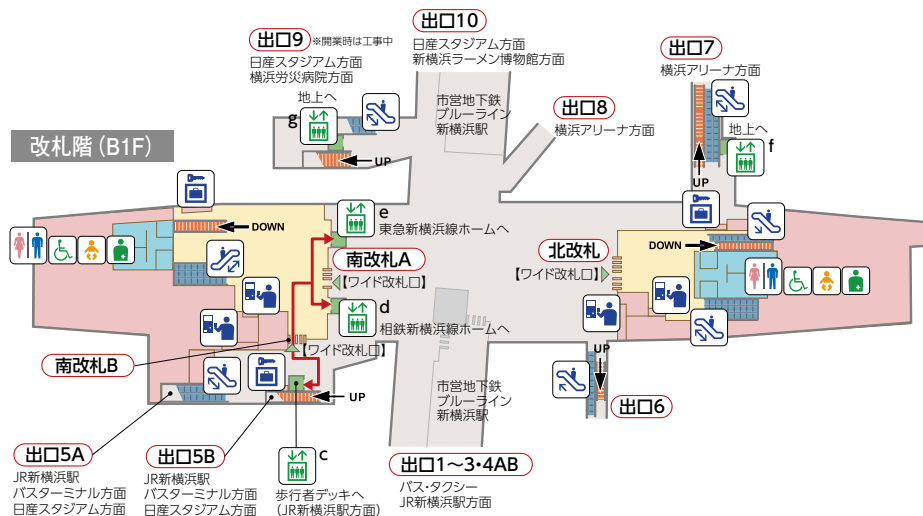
改札階 (B1F)

出口9 ※開業時は工事中
日産スタジアム方面
横浜労災病院方面

出口10
日産スタジアム方面
新横浜ラーメン博物館方面

出口7
横浜アリーナ方面

出口8
横浜アリーナ方面

地上へ
g
UP

市営地下鉄
ブルーライン
新横浜駅

地上へ
f
UP

DOWN

e
東急新横浜線ホームへ

南改札A
【ワイド改札口】

d
相鉄新横浜線ホームへ

北改札
【ワイド改札口】

DOWN

南改札B

【ワイド改札口】

UP

UP

市営地下鉄
ブルーライン
新横浜駅

出口6

出口5A
JR新横浜駅
バスターミナル方面
日産スタジアム方面

出口5B
JR新横浜駅
バスターミナル方面
日産スタジアム方面

c
歩行者デッキへ
(JR新横浜駅方面)

出口1〜3・4AB
バス・タクシー
JR新横浜駅方面